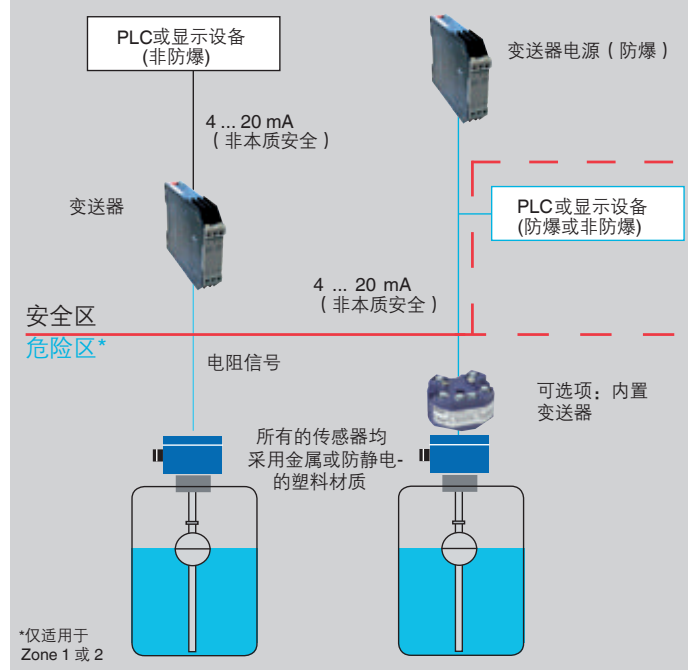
PLC或显示设备
(非防爆)

变送器电源（防爆）

4 ... 20 mA
（非本质安全）

变送器

PLC或显示设备
(防爆或非防爆)

4 ... 20 mA
（非本质安全）

安全区
危险区*

电阻信号

可选项：内置变送器

所有的传感器均采用金属或防静电的塑料材质

*仅适用于
Zone 1 或 2